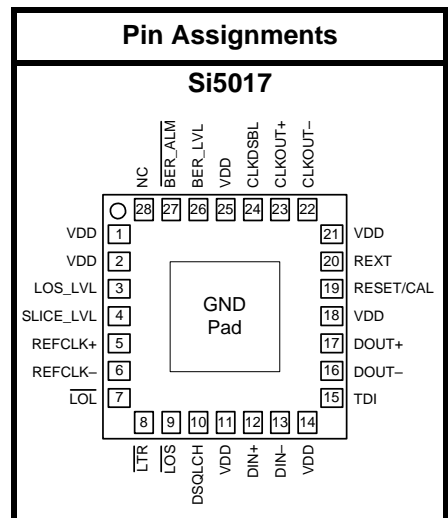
Pin Assignments

Si5017

NC 28
$\overline{\text{BER\_ALM}}$ 27
BER_LVL 26
VDD 25
CLKDSBL 24
CLKOUT+ 23
CLKOUT– 22

VDD 1
VDD 2
LOS_LVL 3
SLICE_LVL 4
REFCLK+ 5
REFCLK– 6
$\overline{\text{LOL}}$ 7

GND Pad

21 VDD
20 REXT
19 RESET/CAL
18 VDD
17 DOUT+
16 DOUT–
15 TDI

8 $\overline{\text{LTR}}$
9 $\overline{\text{LOS}}$
10 DSQLCH
11 VDD
12 DIN+
13 DIN–
14 VDD